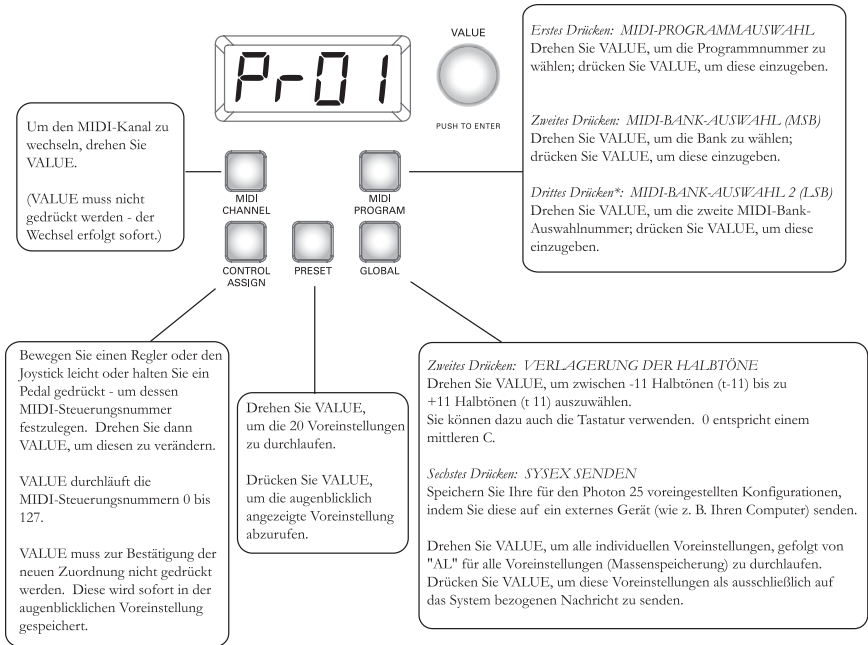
PrO1

VALUE

PUSH TO ENTER

*Erstes Drücken: MIDI-PROGRAMMAUSWAHL*
Drehen Sie VALUE, um die Programmnummer zu wählen; drücken Sie VALUE, um diese einzugeben.

*Zweites Drücken: MIDI-BANK-AUSWAHL (MSB)*
Drehen Sie VALUE, um die Bank zu wählen; drücken Sie VALUE, um diese einzugeben.

*Drittes Drücken\*: MIDI-BANK-AUSWAHL 2 (LSB)*
Drehen Sie VALUE, um die zweite MIDI-Bank-Auswahlnummer; drücken Sie VALUE, um diese einzugeben.

Um den MIDI-Kanal zu wechseln, drehen Sie VALUE.

(VALUE muss nicht gedrückt werden - der Wechsel erfolgt sofort.)

MIDI CHANNEL

MIDI PROGRAM

CONTROL ASSIGN

PRESET

GLOBAL

Bewegen Sie einen Regler oder den Joystick leicht oder halten Sie ein Pedal gedrückt - um dessen MIDI-Steuerungsnummer festzulegen. Drehen Sie dann VALUE, um diesen zu verändern.

VALUE durchläuft die MIDI-Steuerungsnummern 0 bis 127.

VALUE muss zur Bestätigung der neuen Zuordnung nicht gedrückt werden. Diese wird sofort in der augenblicklichen Voreinstellung gespeichert.

Drehen Sie VALUE, um die 20 Voreinstellungen zu durchlaufen.

Drücken Sie VALUE, um die augenblicklich angezeigte Voreinstellung abzurufen.

*Zweites Drücken: VERLAGERUNG DER HALBTÖNE*
Drehen Sie VALUE, um zwischen -11 Halbtönen (t-11) bis zu +11 Halbtönen (t 11) auszuwählen.
Sie können dazu auch die Tastatur verwenden. 0 entspricht einem mittleren C.

*Sechstes Drücken: SYSEX SENDEN*
Speichern Sie Ihre für den Photon 25 voreingestellten Konfigurationen, indem Sie diese auf ein externes Gerät (wie z. B. Ihren Computer) senden.

Drehen Sie VALUE, um alle individuellen Voreinstellungen, gefolgt von "AL" für alle Voreinstellungen (Massenspeicherung) zu durchlaufen.
Drücken Sie VALUE, um diese Voreinstellungen als ausschließlich auf das System bezogenen Nachricht zu senden.